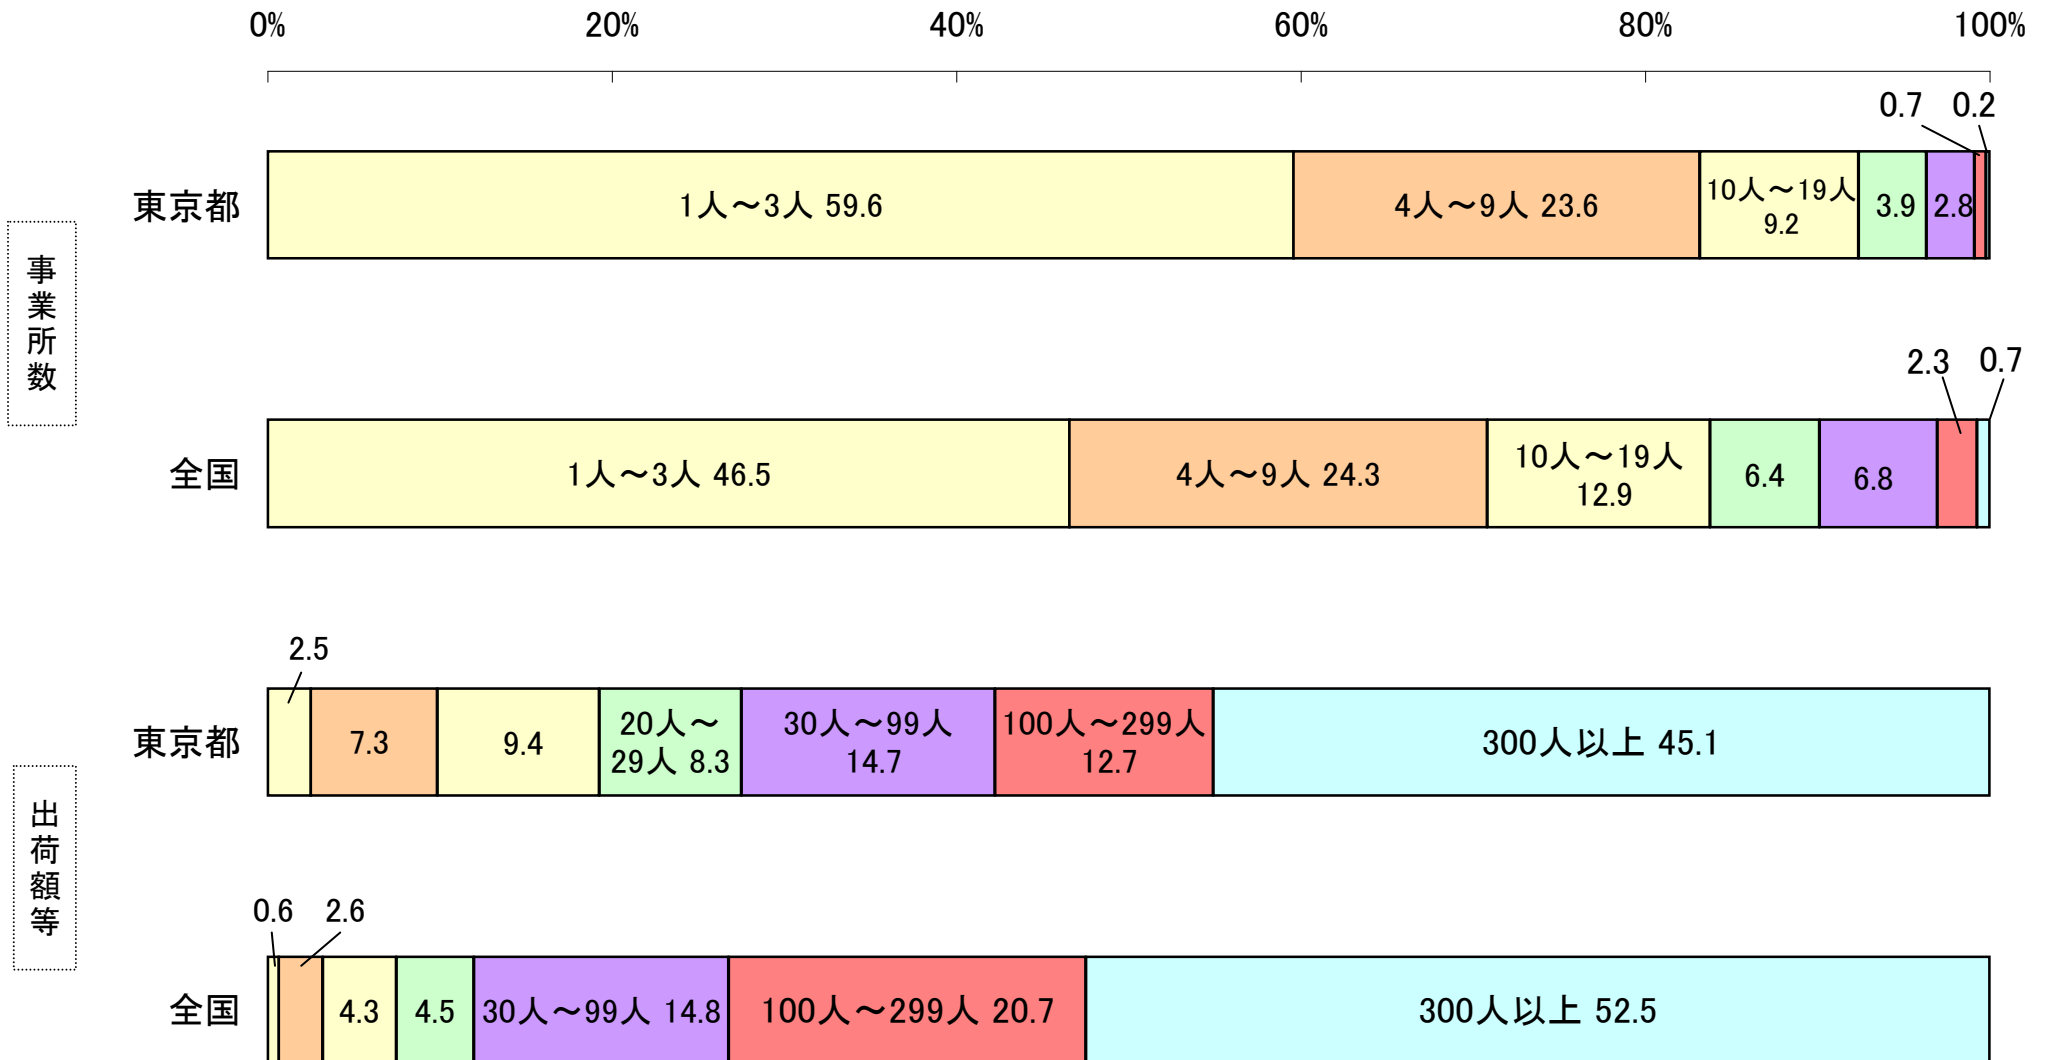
0%
20%
40%
60%
80%
100%

事業所数

東京都
1人～3人 59.6
4人～9人 23.6
10人～19人 9.2
3.9
2.8
0.7
0.2

全国
1人～3人 46.5
4人～9人 24.3
10人～19人 12.9
6.4
6.8
2.3
0.7

出荷額等

東京都
2.5
7.3
9.4
20人～29人 8.3
30人～99人 14.7
100人～299人 12.7
300人以上 45.1

全国
0.6
2.6
4.3
4.5
30人～99人 14.8
100人～299人 20.7
300人以上 52.5